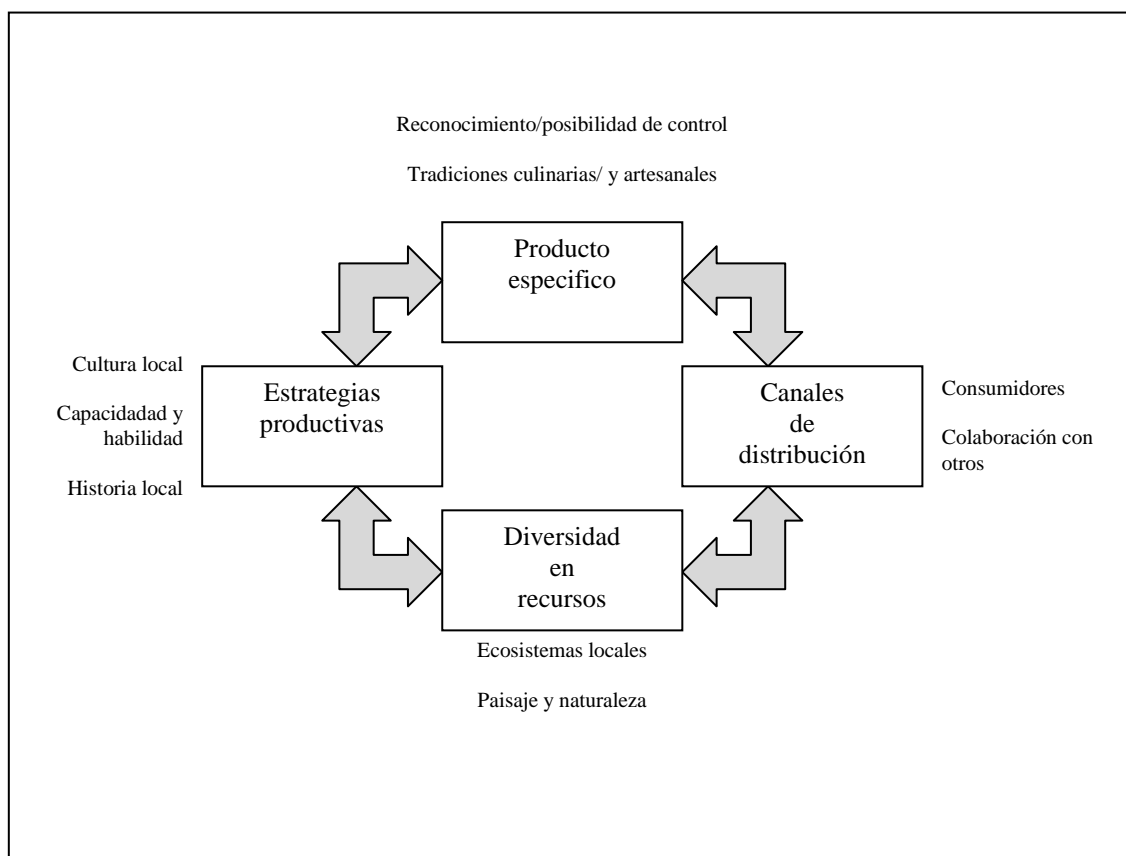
Reconocimiento/posibilidad de control

Tradiciones culinarias/ y artesanales

Producto especifico

Cultura local

Capacidad y habilidad

Historia local

Estrategias productivas

Canales de distribución

Consumidores

Colaboración con otros

Diversidad en recursos

Ecosistemas locales

Paisaje y naturaleza